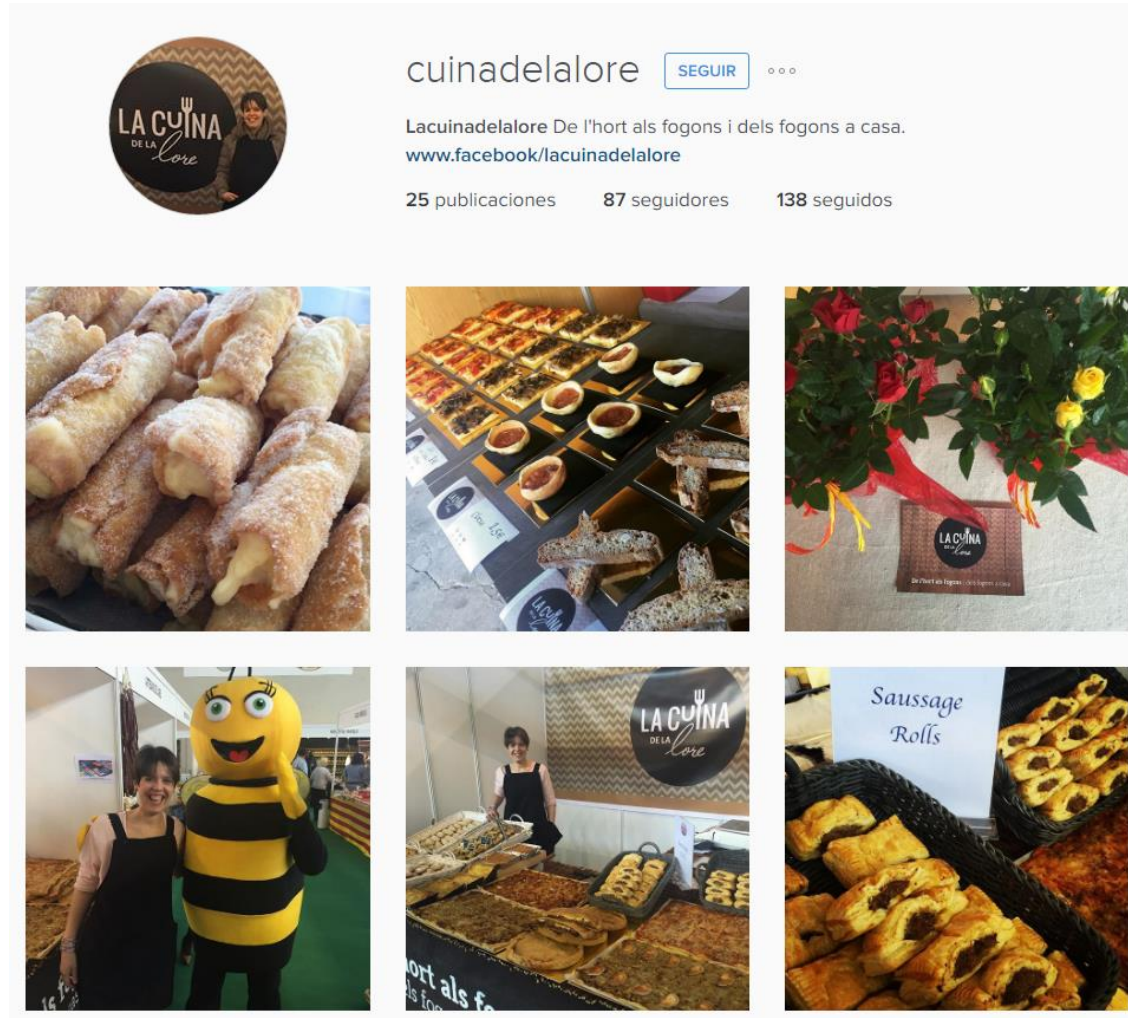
LA CUINA DE LA lore

cuinadelalore SEGUIR ···

Lacuinadelalore De l'hort als fogons i dels fogons a casa.
www.facebook/lacuinadelalore

25 publicaciones 87 seguidores 138 seguidos

1,5€

LA CUINA

LA CUINA DE LA lore

De l'hort als fogons i dels fogons a casa

LA CUINA DE LA lore

hort als fo
als fog

Saussage Rolls